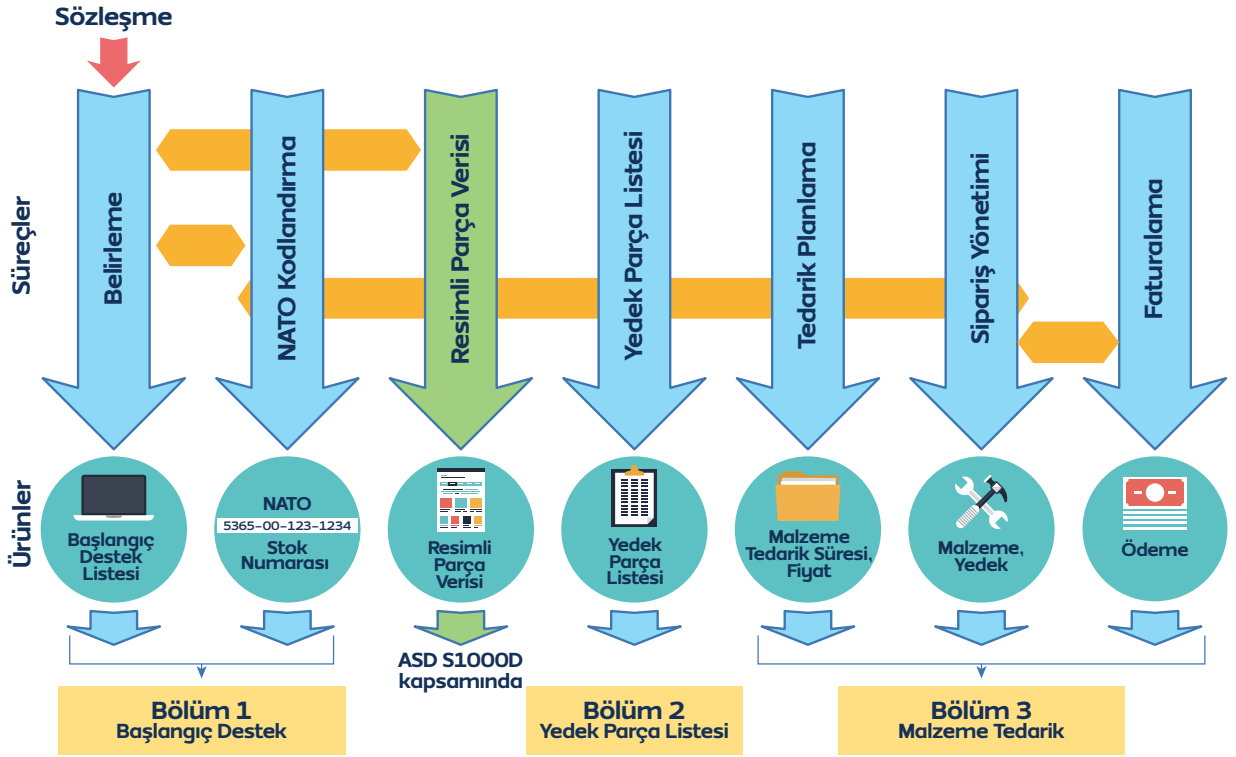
Sözleşme

Süreçler

Belirleme

NATO Kodlandırma

Resimli Parça Verisi

Yedek Parça Listesi

Tedarik Planlama

Sipariş Yönetimi

Faturalama

Ürünler

Başlangıç Destek Listesi

NATO 5365-00-123-1234 Stok Numarası

Resimli Parça Verisi

Yedek Parça Listesi

Malzeme Tedarik Süresi, Fiyat

Malzeme, Yedek

Ödeme

ASD S1000D kapsamında

Bölüm 1
Başlangıç Destek

Bölüm 2
Yedek Parça Listesi

Bölüm 3
Malzeme Tedarik